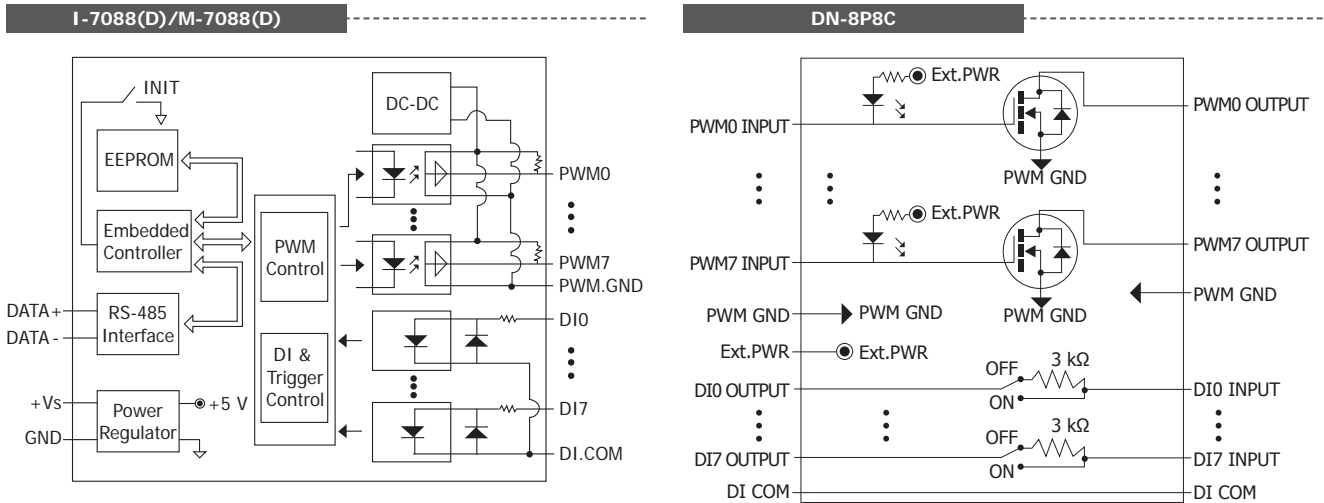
I-7088(D)/M-7088(D)

INIT

EEPROM

Embedded Controller

RS-485 Interface

DATA+

DATA -

+Vs

GND

Power Regulator

+5 V

DC-DC

PWM Control

DI & Trigger Control

PWM0

PWM7

PWM.GND

DI0

DI7

DI.COM

DN-8P8C

Ext.PWR

PWM0 INPUT

PWM0 OUTPUT

PWM GND

Ext.PWR

PWM7 INPUT

PWM7 OUTPUT

PWM GND

PWM GND

PWM GND

PWM GND

Ext.PWR

Ext.PWR

OFF

3 kΩ

DI0 OUTPUT

ON

DI0 INPUT

OFF

3 kΩ

DI7 OUTPUT

ON

DI7 INPUT

DI COM

DI COM